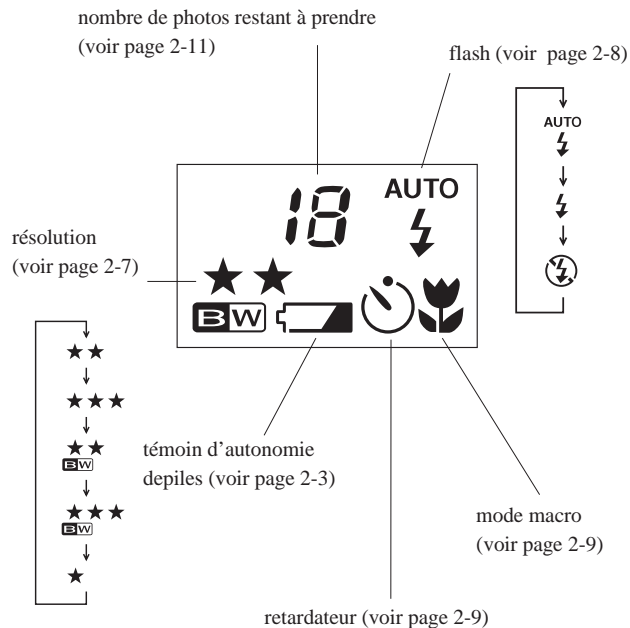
nombre de photos restant à prendre
(voir page 2-11)

flash (voir page 2-8)

AUTO

18

AUTO

résolution
(voir page 2-7)

★★

BW

★★

★★★

★★
BW

★★★
BW

★

témoin d'autonomie depiles (voir page 2-3)

mode macro
(voir page 2-9)

retardateur (voir page 2-9)